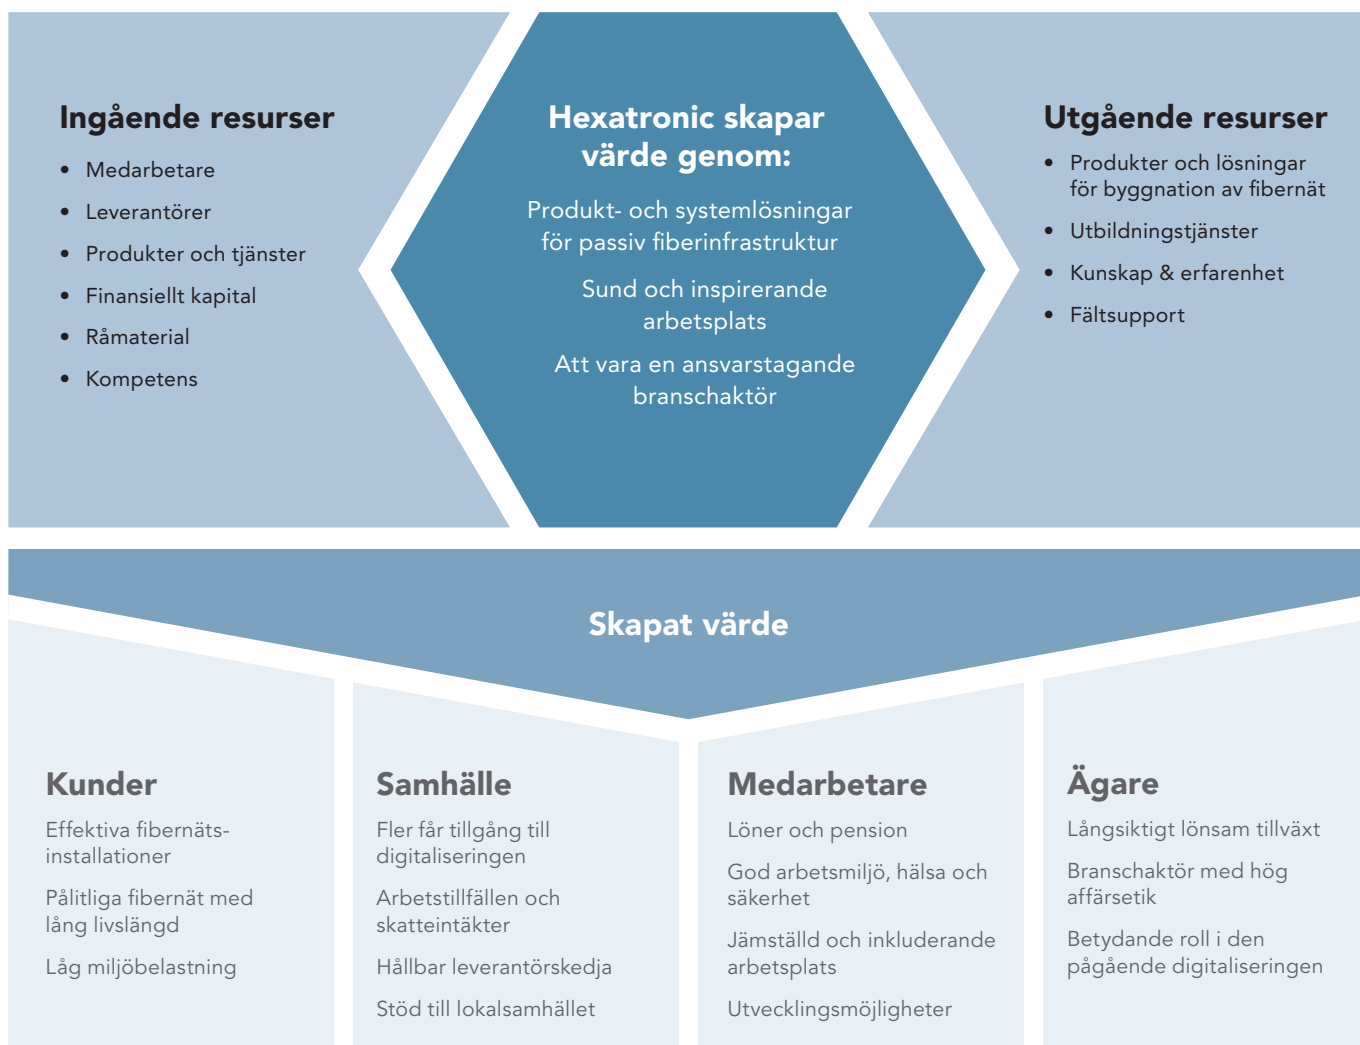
Ingående resurser

- Medarbetare
- Leverantörer
- Produkter och tjänster
- Finansiellt kapital
- Råmaterial
- Kompetens

Hexatronic skapar värde genom:

Produkt- och systemlösningar för passiv fiberinfrastruktur

Sund och inspirerande arbetsplats

Att vara en ansvarstagande branschaktör

Utgående resurser

- Produkter och lösningar för byggnation av fibernät
- Utbildningstjänster
- Kunskap & erfarenhet
- Fältsupport

Skapat värde

Kunder

Effektiva fibernätsinstallationer

Pålitliga fibernät med lång livslängd

Låg miljöbelastning

Samhälle

Fler får tillgång till digitaliseringen

Arbetstillfällen och skatteintäkter

Hållbar leverantörskedja

Stöd till lokalsamhället

Medarbetare

Löner och pension

God arbetsmiljö, hälsa och säkerhet

Jämställd och inkluderande arbetsplats

Utvecklingsmöjligheter

Ägare

Långsiktigt lönsam tillväxt

Branschaktör med hög affärsetik

Betydande roll i den pågående digitaliseringen